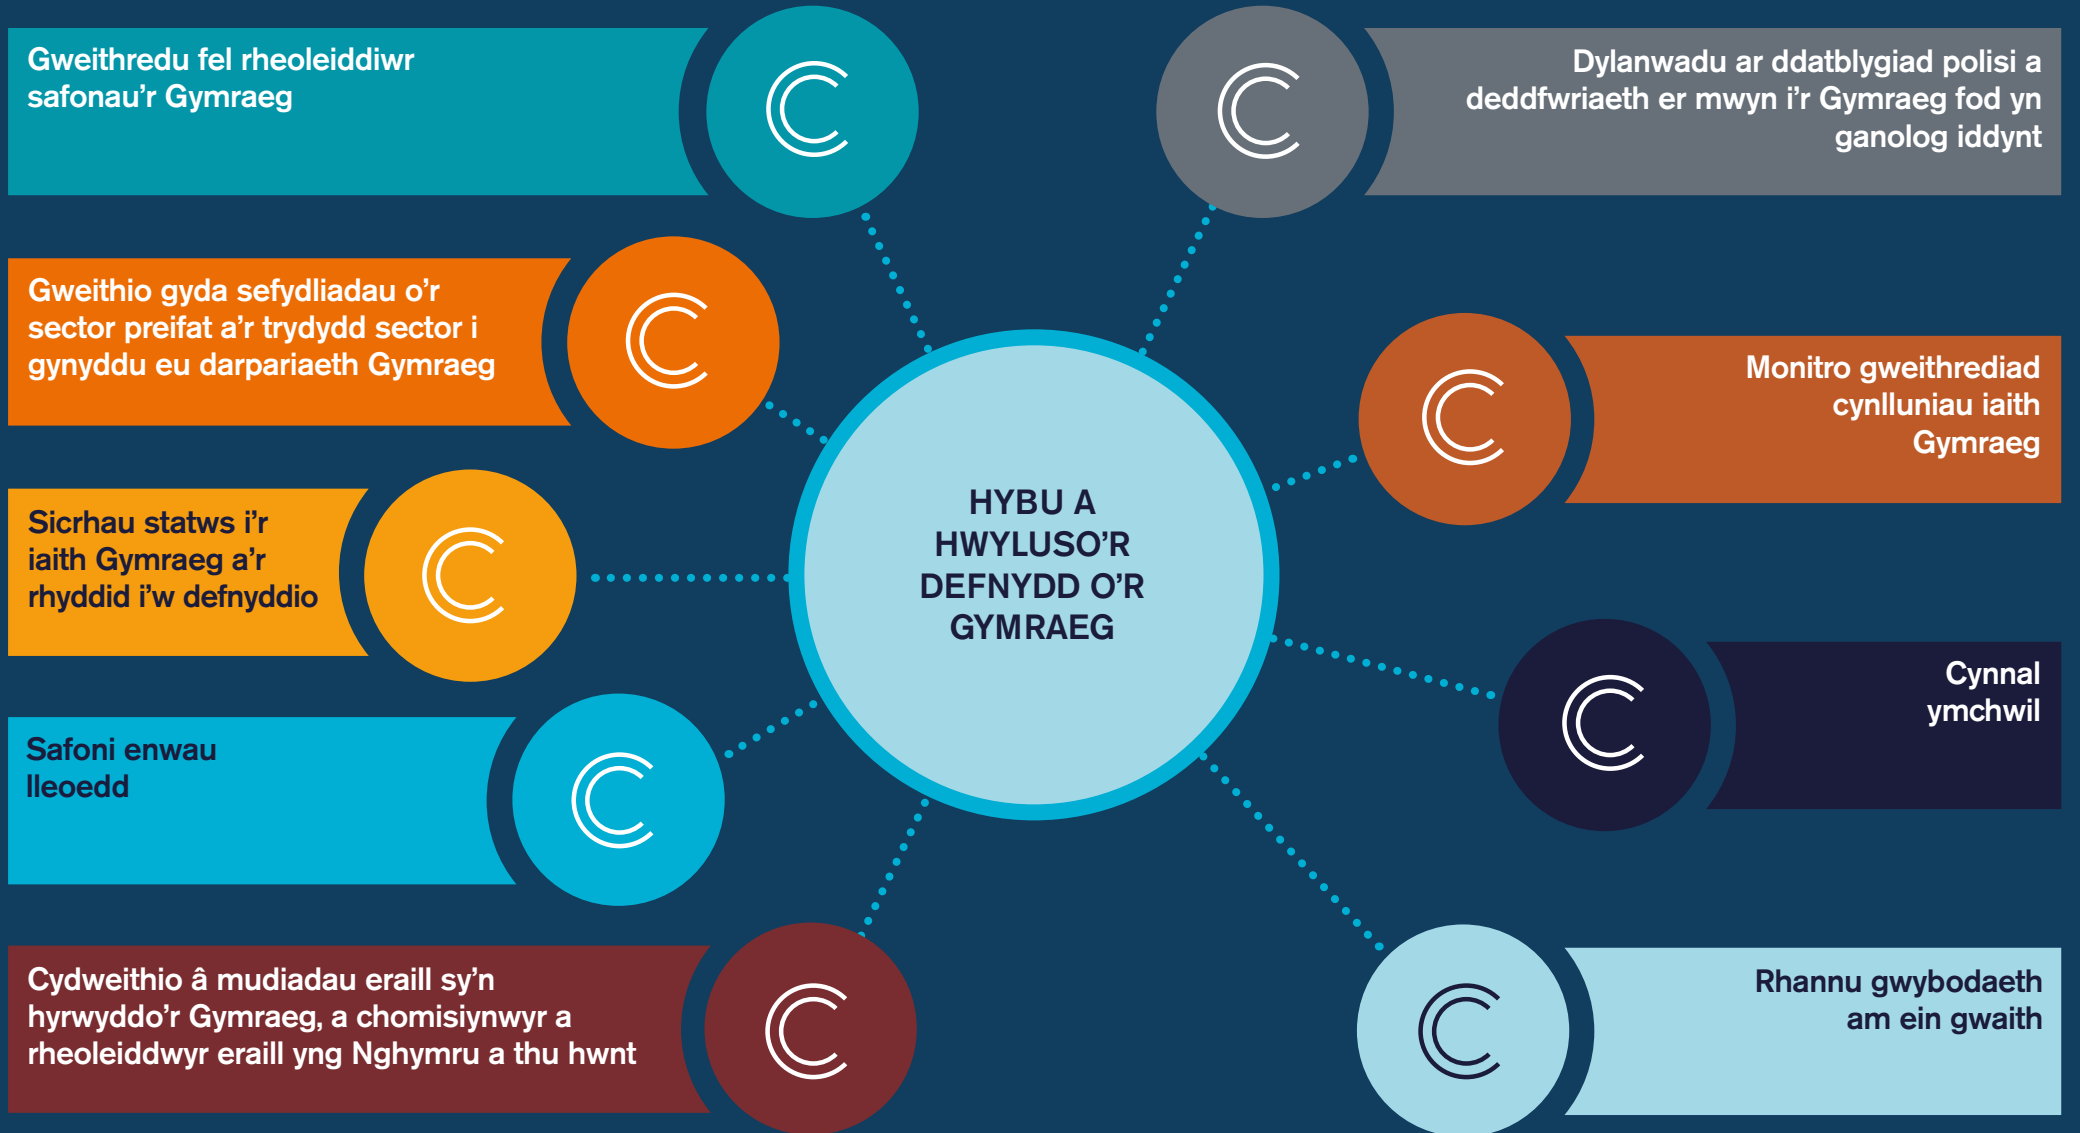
Gweithredu fel rheoleiddiwr safonau'r Gymraeg

Dylanwadu ar ddatblygiad polisi a deddfwriaeth er mwyn i'r Gymraeg fod yn ganolog iddynt

Gweithio gyda sefydliadau o'r sector preifat a'r trydydd sector i gynyddu eu darpariaeth Gymraeg

Monitro gweithrediad cynlluniau iaith Gymraeg

Sicrhau statws i'r iaith Gymraeg a'r rhyddid i'w defnyddio

HYBU A HWYLUSO'R DEFNYDD O'R GYMRAEG

Cynnal ymchwil

Safoni enwau lleoedd

Cydweithio â mudiadau eraill sy'n hyrwyddo'r Gymraeg, a chomisiynwyr a rheoleiddwyr eraill yng Nghymru a thu hwnt

Rhannu gwybodaeth am ein gwaith